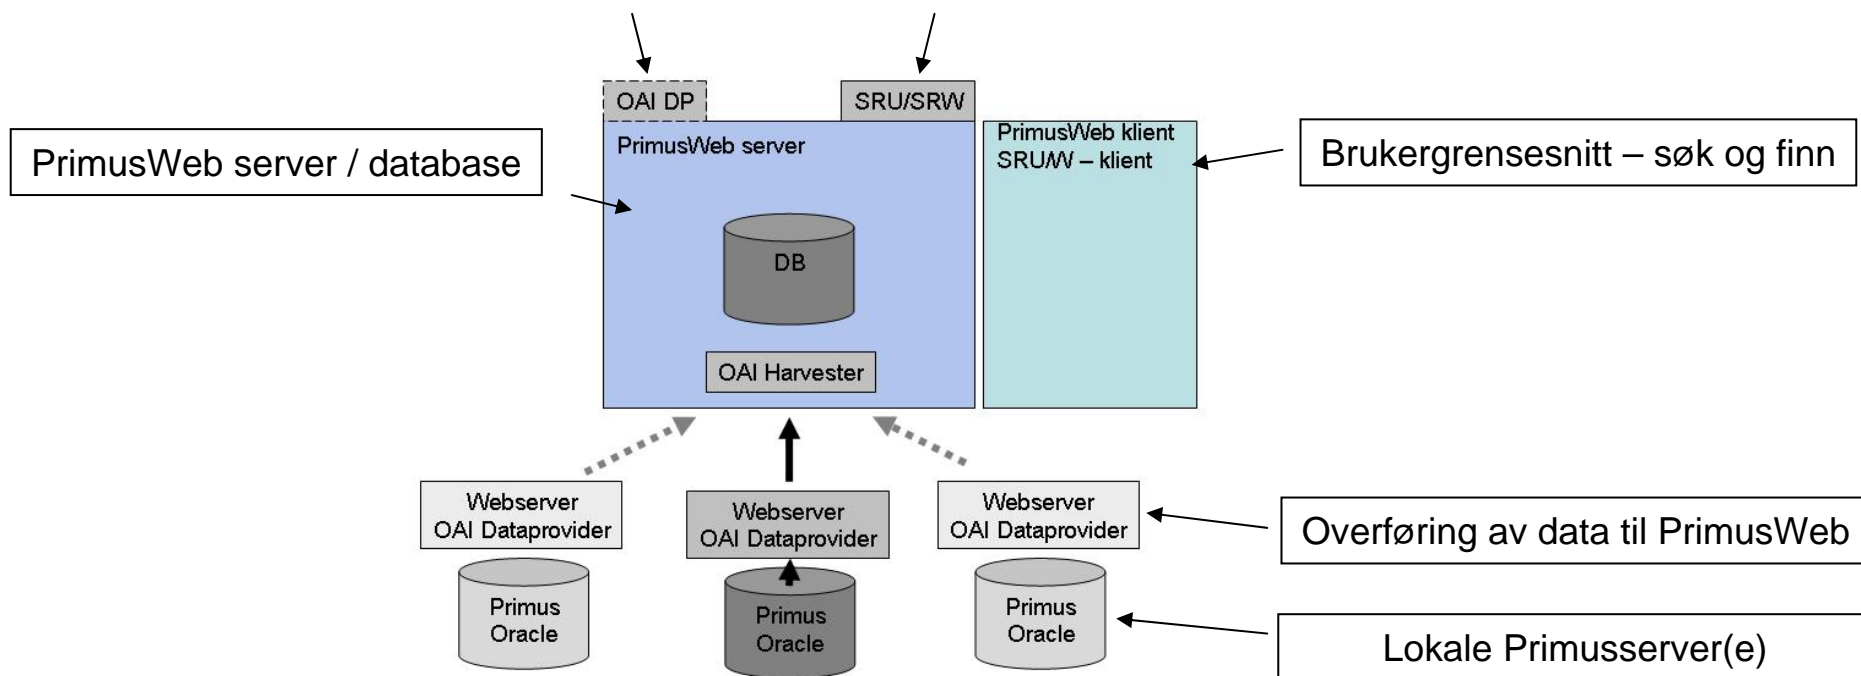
OAI DP

SRU/SRW

PrimusWeb server / database

PrimusWeb server

DB

OAI Harvester

PrimusWeb klient
SRU/W – klient

Brukergrensesnitt – søk og finn

Webserver
OAI Dataprovider

Primus
Oracle

Webserver
OAI Dataprovider

Primus
Oracle

Webserver
OAI Dataprovider

Primus
Oracle

Overføring av data til PrimusWeb

Lokale Primusserver(e)